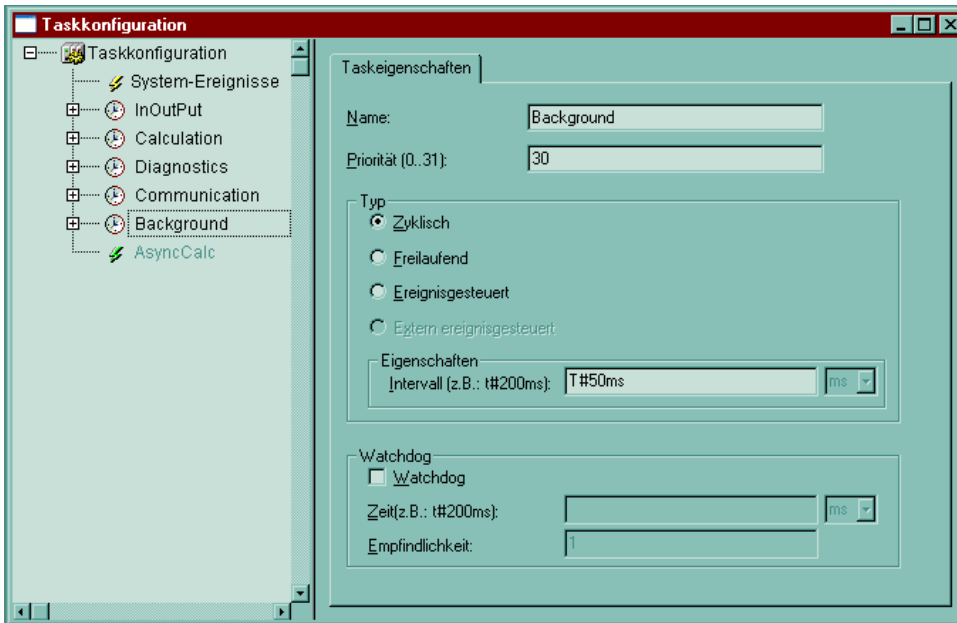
Taskkonfiguration

Taskkonfiguration
System-Ereignisse
InOutPut
Calculation
Diagnostics
Communication
Background
AsyncCalc

Taskeigenschaften

Name: Background
Priorität (0..31): 30

Typ
Zyklisch
Freilaufend
Ereignisgesteuert
Extern ereignisgesteuert

Eigenschaften
Intervall (z.B.: t#200ms): T#50ms ms

Watchdog
Watchdog
Zeit(z.B.: t#200ms): ms
Empfindlichkeit: 1